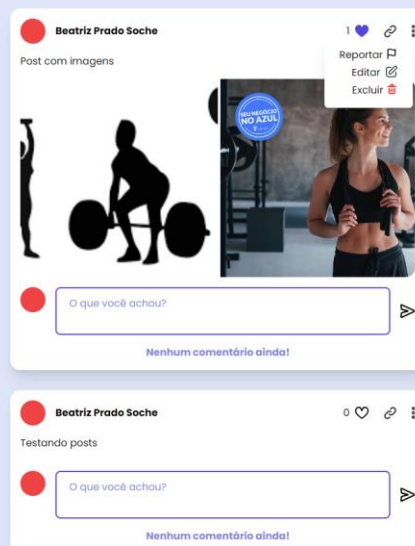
Beatriz Prado Soche

1

Reportar
Editar
Excluir

Post com imagens

SEU NEGÓCIO NO AZUL

O que você achou?

Nenhum comentário ainda!

Beatriz Prado Soche

0

Testando posts

O que você achou?

Nenhum comentário ainda!